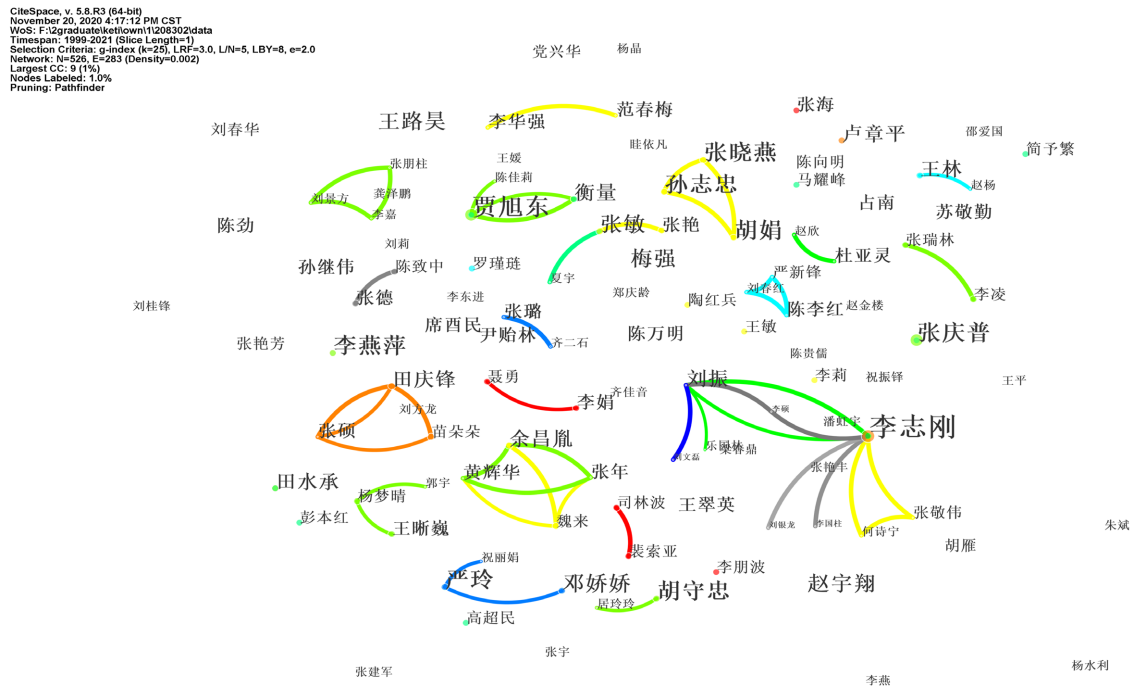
CiteSpace, v. 5.8.R3 (64-bit)
November 20, 2020 4:17:12 PM CST
WoS: F:\2graduate\keti\own\1\208302\data
Timespan: 1999-2021 (Slice Length=1)
Selection Criteria: g-index (k=25), LRF=3.0, L/N=5, LBY=8, e=2.0
Network: N=526, E=283 (Density=0.002)
Largest CC: 9 (1%)
Nodes Labeled: 1.0%
Pruning: Pathfinder

党兴华
杨晶
刘春华
王路昊
李华强
范春梅
张海
卢章平
邵爱国
简予繁
张晓燕
哇依凡
王媛
陈向明
王林
张朋柱
陈佳莉
孙志忠
马耀峰
赵杨
龚泽鹏
衡量
刘景方
贾旭东
占南
苏敬勤
李嘉
胡娟
陈劲
张敏
张艳
赵欣
张瑞林
刘莉
梅强
杜亚灵
孙继伟
陈致中
罗瑾琏
严新锋
夏宇
李凌
刘春红
张德
李东进
郑庆龄
陶红兵
赵金楼
刘桂锋
张璐
陈李红
席西民
尹贻林
陈万明
王敏
张庆普
张艳芳
齐二石
李燕萍
陈贵儒
李莉
祝振铎
王平
田庆锋
聂勇
刘振
齐佳音
李娟
刘方龙
李颖
潘虹宇
李志刚
苗朵朵
张硕
余昌胤
乐国林
梁春鼎
刘文磊
黄辉华
张年
张艳丰
田水承
郭宇
杨梦晴
司林波
王翠英
张敬伟
彭本红
魏来
朱斌
王晰巍
刘银龙
李国柱
何诗宁
胡雁
裴索亚
祝丽娟
李朋波
平玲
邓娇娇
胡守忠
赵宇翔
居玲玲
高超民
张宇
张建军
杨水利
李燕